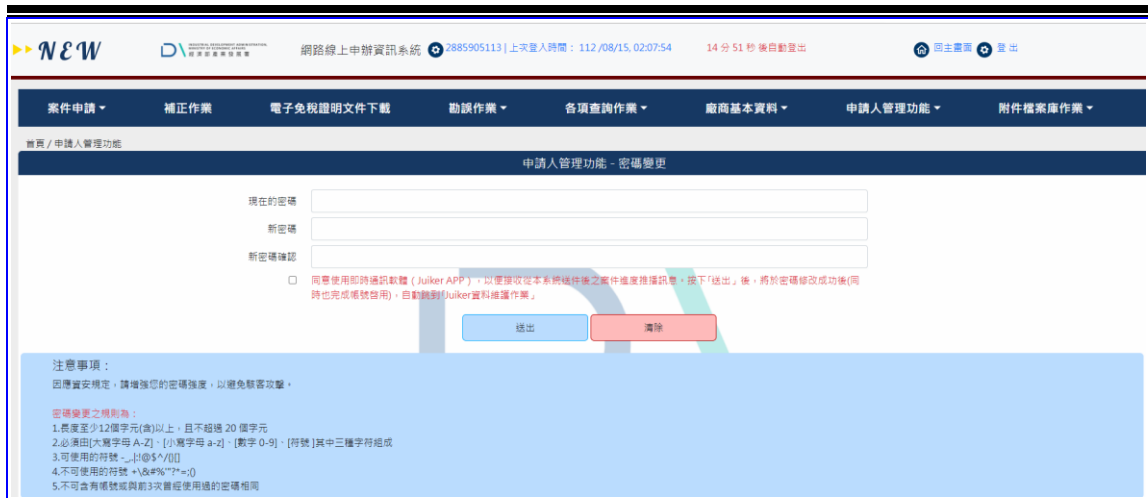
NEW

INDUSTRIAL DEVELOPMENT ADMINISTRATION MINISTRY OF ECONOMIC AFFAIRS 經濟部產業發展署

網路線上申辦資訊系統 2885905113 | 上次登入時間：112 /08/15, 02:07:54 14 分 51 秒 後自動登出 回主畫面 登出

案件申請 ▾ 補正作業 電子免稅證明文件下載 勘誤作業 ▾ 各項查詢作業 ▾ 廠商基本資料 ▾ 申請人管理功能 ▾ 附件檔案庫作業 ▾

首頁 / 申請人管理功能

申請人管理功能 - 密碼變更

現在的密碼

新密碼

新密碼確認

同意使用即時通訊軟體（Juiker APP），以便接收從本系統送件後之案件進度推播訊息，按下「送出」後，將於密碼修改成功後(同時也完成帳號啟用)，自動跳到 Juiker資料維護作業」

送出 清除

注意事項：

因應資安規定，請增強您的密碼強度，以避免駭客攻擊。

密碼變更之規則為：

1.長度至少12個字元(含)以上，且不超過 20 個字元

2.必須由[大寫字母 A-Z]、[小寫字母 a-z]、[數字 0-9]、[符號 ]其中三種字符組成

3.可使用的符號 -_.|:!@$^/()[]

4.不可使用的符號 +\&#%"?*=;()

5.不可含有帳號或與前3次曾經使用過的密碼相同